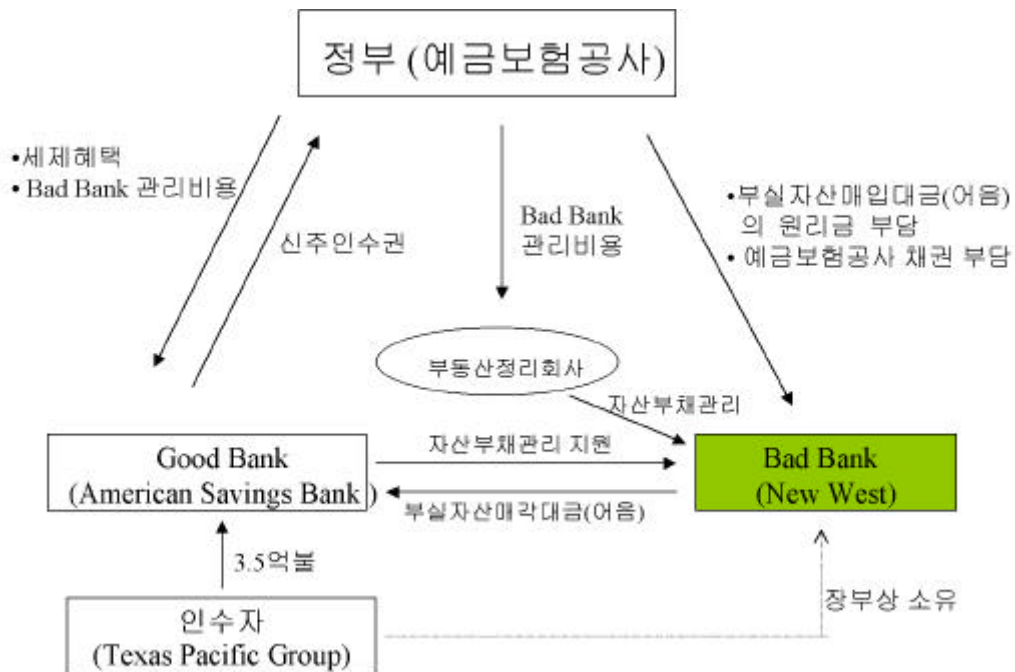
정부 (예금보험공사)

•세제혜택
• Bad Bank 관리비용

신주인수권

Bad Bank 관리비용

•부실자산매입대금(어음)의 원리금 부담
• 예금보험공사 채권 부담

부동산정리회사

자산부채관리

Good Bank (American Savings Bank)

자산부채관리 지원

부실자산매각대금(어음)

Bad Bank (New West)

3.5억불

인수자 (Texas Pacific Group)

장부상 소유